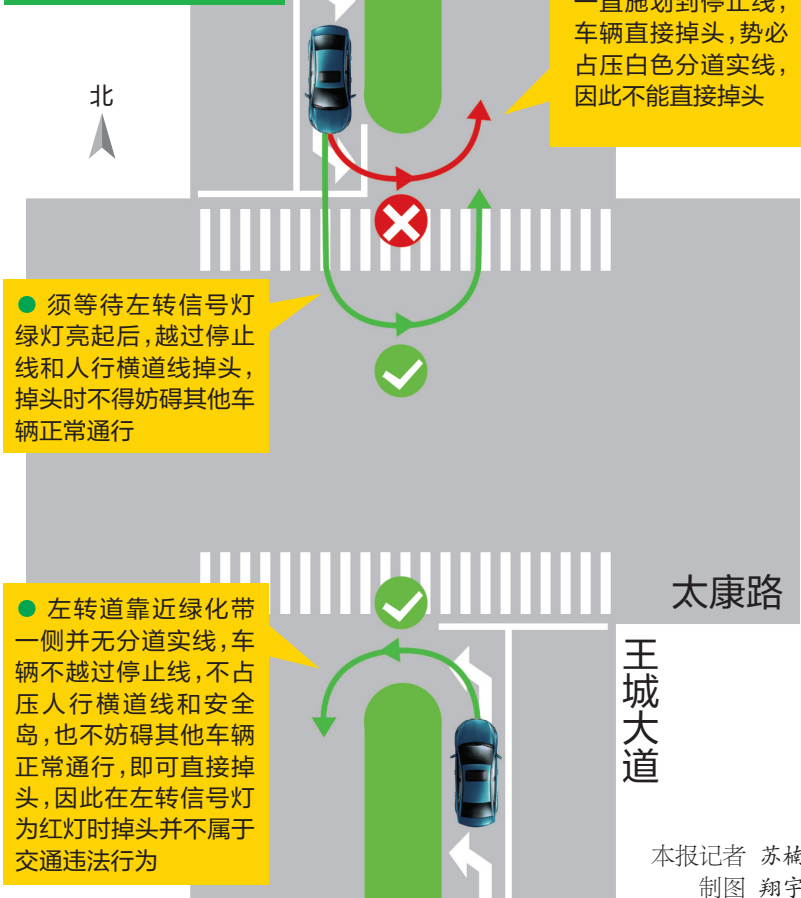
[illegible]直施划到停止线，车辆直接掉头，势必占压白色分道实线，因此不能直接掉头

北

● 须等待左转信号灯绿灯亮起后，越过停止线和人行横道线掉头，掉头时不得妨碍其他车辆正常通行

太康路

王城大道

● 左转道靠近绿化带一侧并无分道实线，车辆不越过停止线，不占压人行横道线和安全岛，也不妨碍其他车辆正常通行，即可直接掉头，因此在左转信号灯为红灯时掉头并不属于交通违法行为

本报记者 苏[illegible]
制图 翔宇